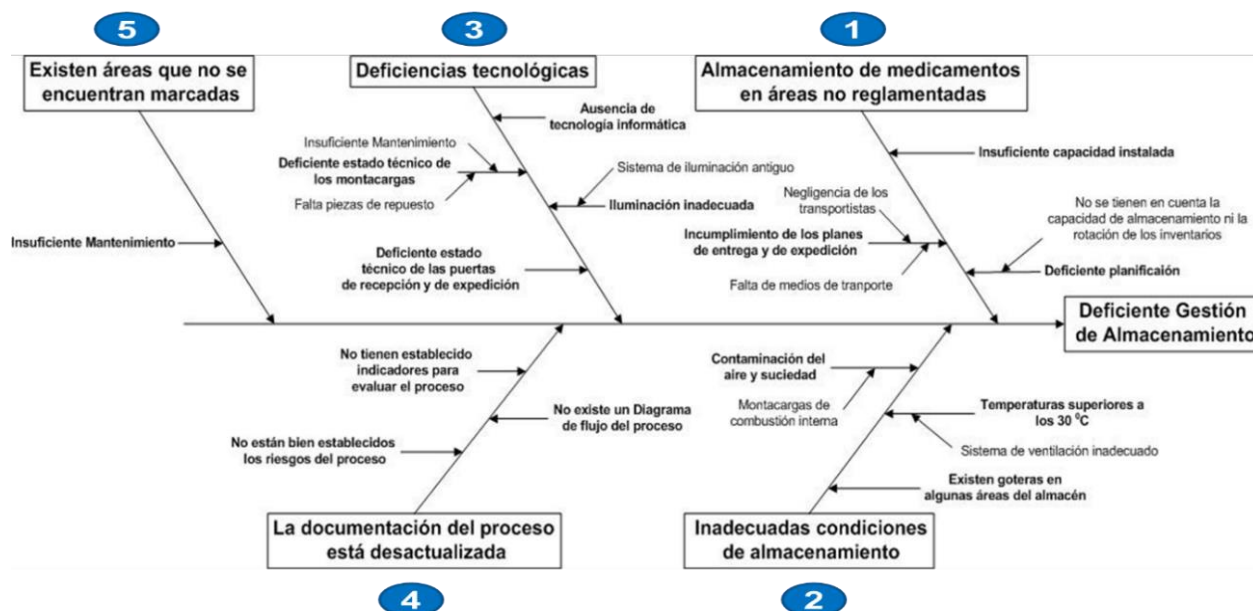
5

Existen áreas que no se encuentran marcadas

3

Deficiencias tecnológicas

1

Almacenamiento de medicamentos en áreas no reglamentadas

Ausencia de tecnología informática

Insuficiente Mantenimiento

Deficiente estado técnico de los montacargas

Falta piezas de repuesto

Sistema de iluminación antiguo

Iluminación inadecuada

Insuficiente capacidad instalada

Negligencia de los transportistas

Incumplimiento de los planes de entrega y de expedición

Falta de medios de tranporte

No se tienen en cuenta la capacidad de almacenamiento ni la rotación de los inventarios

Deficiente planificaón

Insuficiente Mantenimiento

Deficiente estado técnico de las puertas de recepción y de expedición

Deficiente Gestión de Almacenamiento

No tienen establecido indicadores para evaluar el proceso

No existe un Diagrama de flujo del proceso

No están bien establecidos los riesgos del proceso

Contaminación del aire y suciedad

Montacargas de combustión interna

Temperaturas superiores a los 30 $^0$C

Sistema de ventilación inadecuado

Existen goteras en algunas áreas del almacén

La documentación del proceso está desactualizada

Inadecuadas condiciones de almacenamiento

4

2